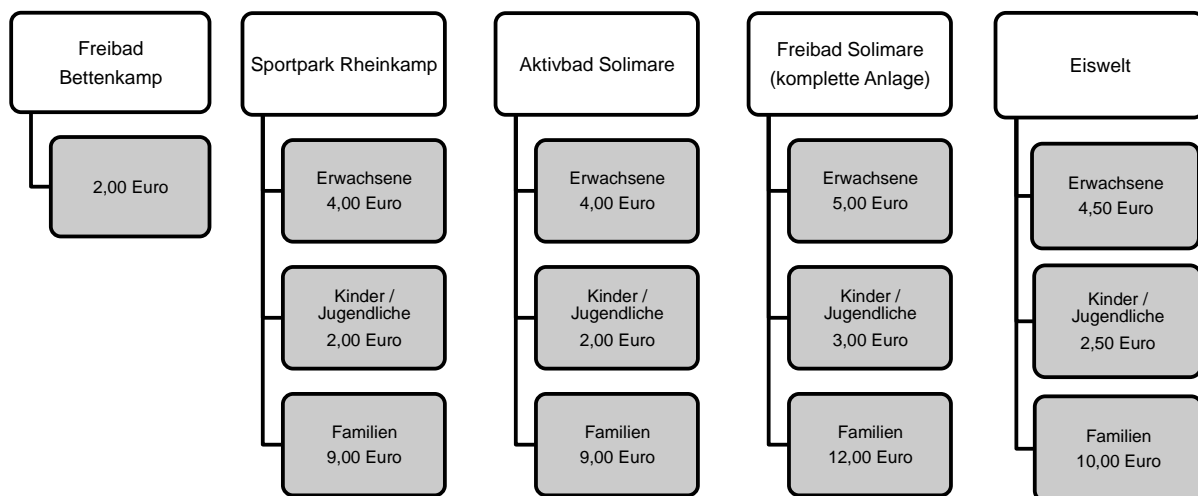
Freibad Bettenkamp

2,00 Euro

Sportpark Rheinkamp

Erwachsene
4,00 Euro

Kinder / Jugendliche
2,00 Euro

Familien
9,00 Euro

Aktivbad Solimare

Erwachsene
4,00 Euro

Kinder / Jugendliche
2,00 Euro

Familien
9,00 Euro

Freibad Solimare (komplette Anlage)

Erwachsene
5,00 Euro

Kinder / Jugendliche
3,00 Euro

Familien
12,00 Euro

Eiswelt

Erwachsene
4,50 Euro

Kinder / Jugendliche
2,50 Euro

Familien
10,00 Euro